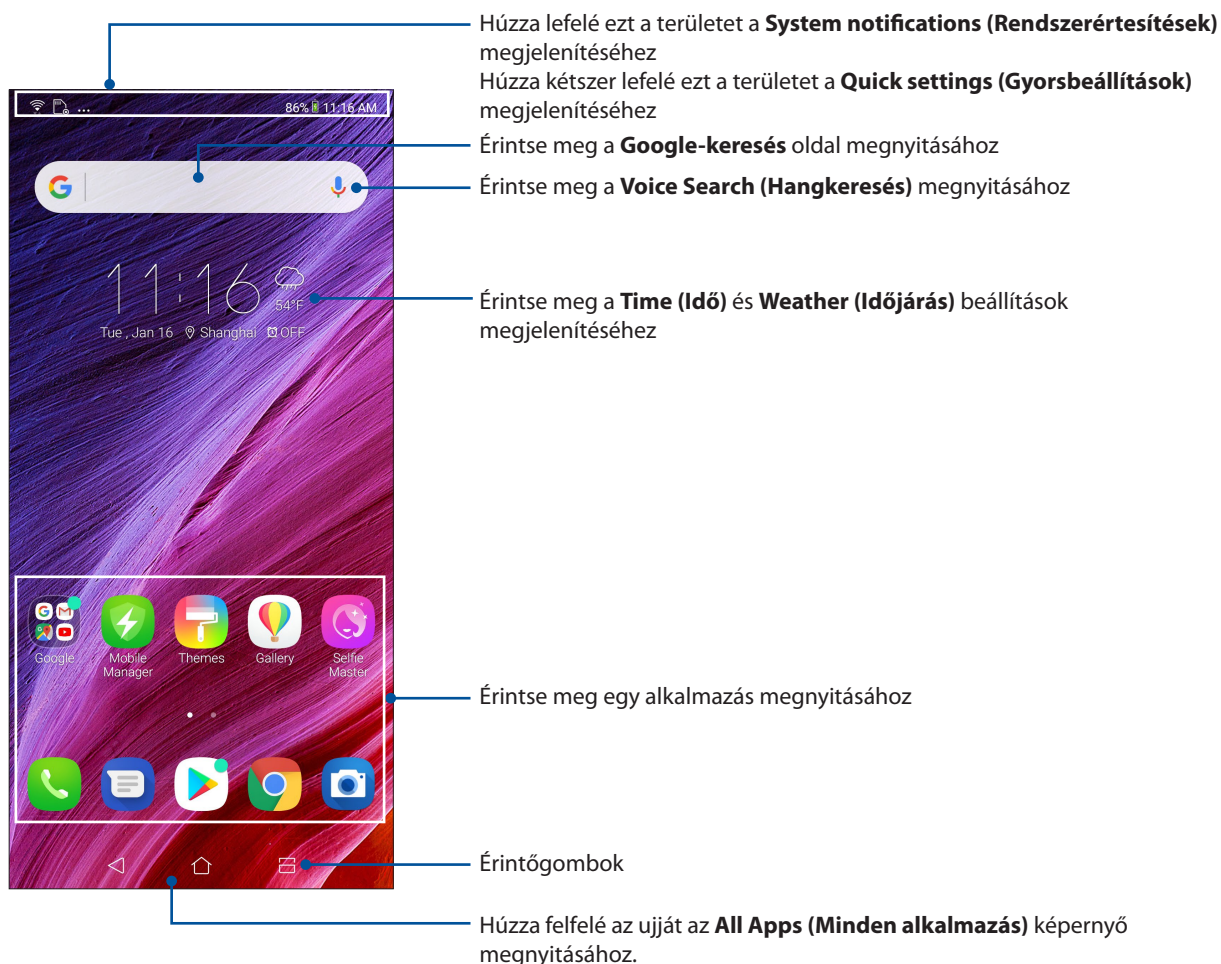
86% 11:16 AM

Húzza lefelé ezt a területet a **System notifications (Rendszerértesítések)** megjelenítéséhez
Húzza kétszer lefelé ezt a területet a **Quick settings (Gyorsbeállítások)** megjelenítéséhez

Érintse meg a **Google-keresés** oldal megnyitásához

Érintse meg a **Voice Search (Hangkeresés)** megnyitásához

11:16
54°F
Tue , Jan 16 Shanghai OFF

Érintse meg a **Time (Idő)** és **Weather (Időjárás)** beállítások megjelenítéséhez

Google
Mobile Manager
Themes
Gallery
Selfie Master

Érintse meg egy alkalmazás megnyitásához

Érintőgombok

Húzza felfelé az ujját az **All Apps (Minden alkalmazás)** képernyő megnyitásához.